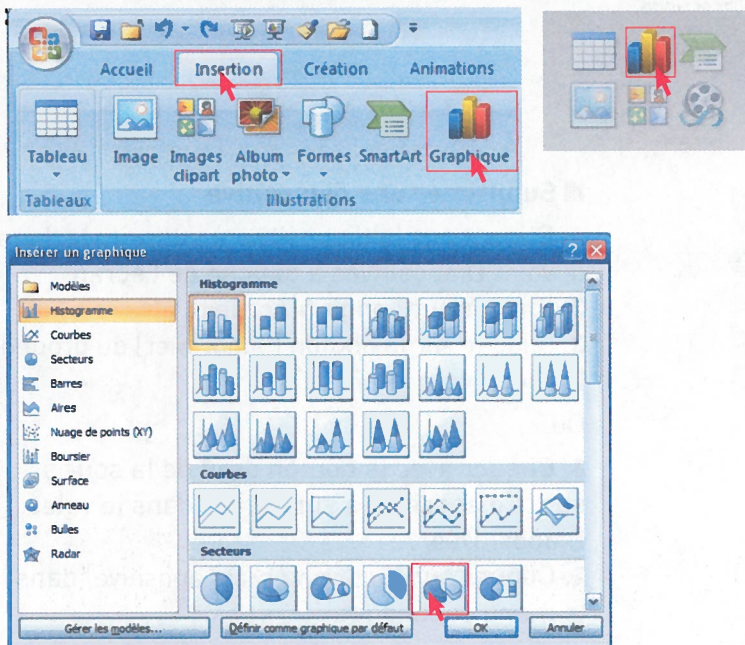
Accueil
Insertion
Création
Animations
Tableau
Image
Images clipart
Album photo
Formes
SmartArt
Graphique
Tableaux
Illustrations

Insérer un graphique
Modèles
Histogramme
Courbes
Secteurs
Barres
Aires
Nuage de points (XY)
Boursier
Surface
Anneau
Bulles
Radar
Histogramme
Courbes
Secteurs
Gérer les modèles...
Définir comme graphique par défaut
OK
Annuler